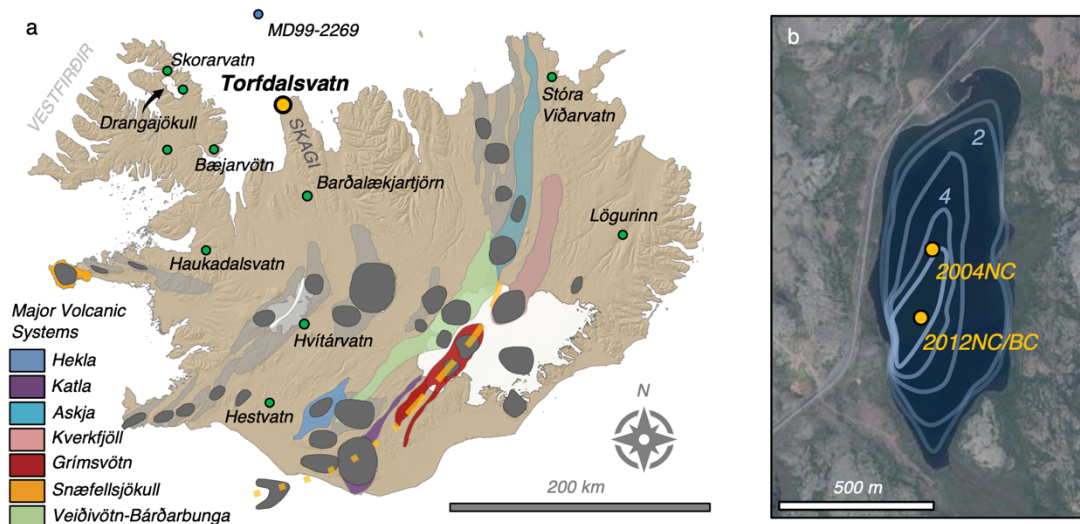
a

MD99-2269

VESTFIRÐIR

Skorarvatn

Torfdalsvatn

Drangajökull

SKAGI

Stóra Viðarvatn

Bæjarvötn

Barðalækjartjörn

Lögurinn

Haukadalsvatn

Major Volcanic Systems

Hvítárvatn

Hekla

Katla

Askja

Hestvatn

Kverkfjöll

Grímsvötn

Snæfellsjökull

Veiðivötn-Bárðarbunga

N

200 km

b

2

4

2004NC

2012NC/BC

500 m